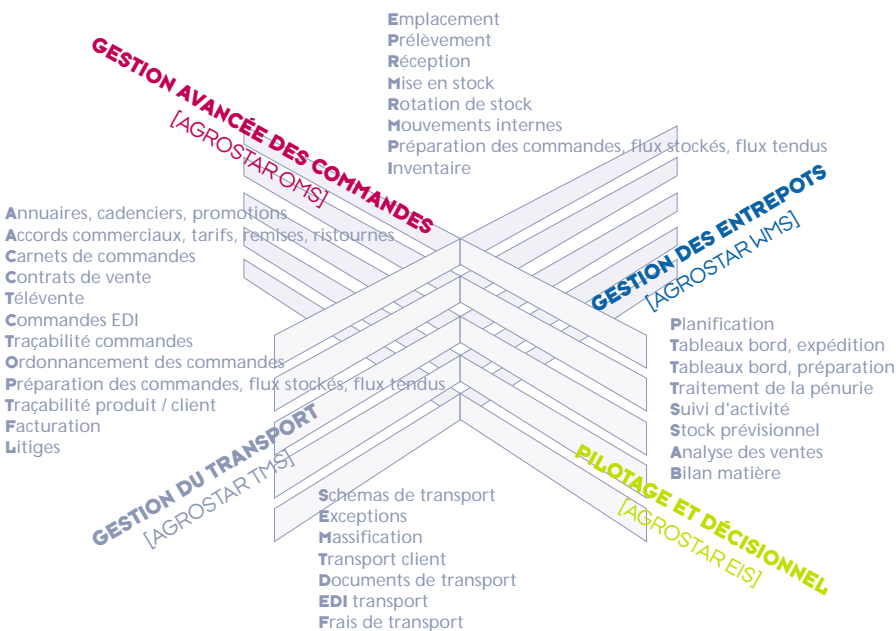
GESTION AVANCÉE DES COMMANDES
[AGROSTAR OMS]

Emplacement
Prélèvement
Réception
Mise en stock
Rotation de stock
Mouvements internes
Préparation des commandes, flux stockés, flux tendus
Inventaire

GESTION DES ENTREPOTS
[AGROSTAR WMS]

Annuaires, cadenciers, promotions
Accords commerciaux, tarifs, remises, ristournes
Carnets de commandes
Contrats de vente
Télévente
Commandes EDI
Traçabilité commandes
Ordonnancement des commandes
Préparation des commandes, flux stockés, flux tendus
Traçabilité produit / client
Facturation
Litiges

Planification
Tableaux bord, expédition
Tableaux bord, préparation
Traitement de la pénurie
Suivi d'activité
Stock prévisionnel
Analyse des ventes
Bilan matière

GESTION DU TRANSPORT
[AGROSTAR TMS]

PILOTAGE ET DÉCISIONNEL
[AGROSTAR EIS]

Schémas de transport
Exceptions
Massification
Transport client
Documents de transport
EDI transport
Frais de transport